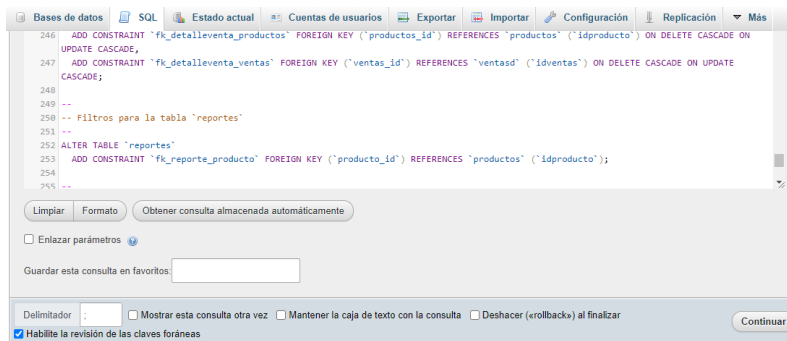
Bases de datos SQL Estado actual Cuentas de usuarios Exportar Importar Configuración Replicación Más

246 ADD CONSTRAINT `fk_detalleventa_productos` FOREIGN KEY (`productos_id`) REFERENCES `productos` (`idproducto`) ON DELETE CASCADE ON UPDATE CASCADE,
247 ADD CONSTRAINT `fk_detalleventa_ventas` FOREIGN KEY (`ventas_id`) REFERENCES `ventasd` (`idventas`) ON DELETE CASCADE ON UPDATE CASCADE;
248
249 --
250 -- Filtros para la tabla `reportes`
251 --
252 ALTER TABLE `reportes`
253 ADD CONSTRAINT `fk_reporte_producto` FOREIGN KEY (`producto_id`) REFERENCES `productos` (`idproducto`);
254
255 --

Limpiar Formato Obtener consulta almacenada automáticamente

Enlazar parámetros

Guardar esta consulta en favoritos:

Delimitador ; Mostrar esta consulta otra vez Mantener la caja de texto con la consulta Deshacer («rollback») al finalizar Continuar
Habilite la revisión de las claves foráneas